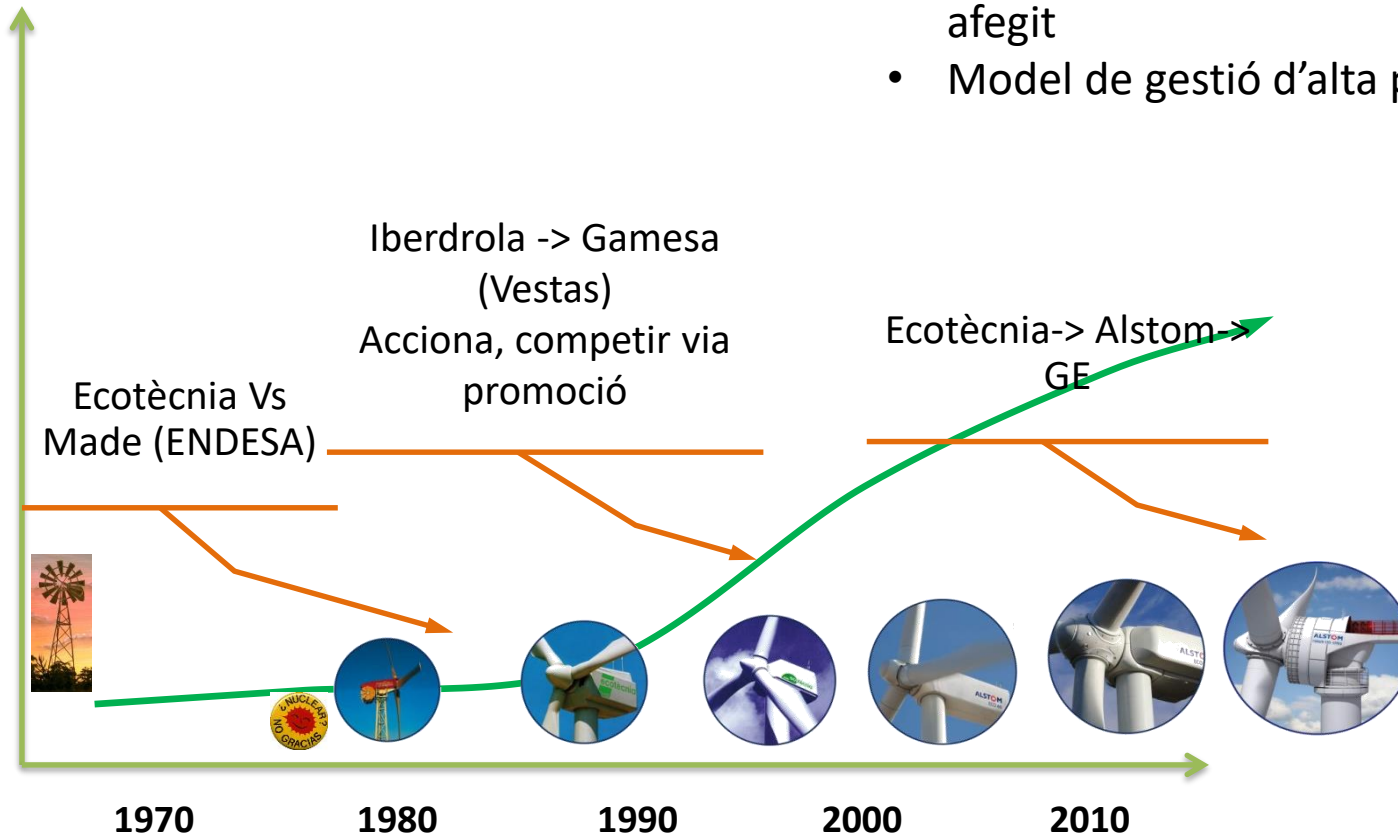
afegit

• Model de gestió d’alta p

Iberdrola -> Gamesa (Vestas) Acciona, competir via promoció

Ecotècnia-> Alstom-> GE

Ecotècnia Vs Made (ENDESA)

¿NUCLEAR? NO GRACIAS

ecotècnia

ALSTOM

ALSTOM

ALSTOM

1970 1980 1990 2000 2010